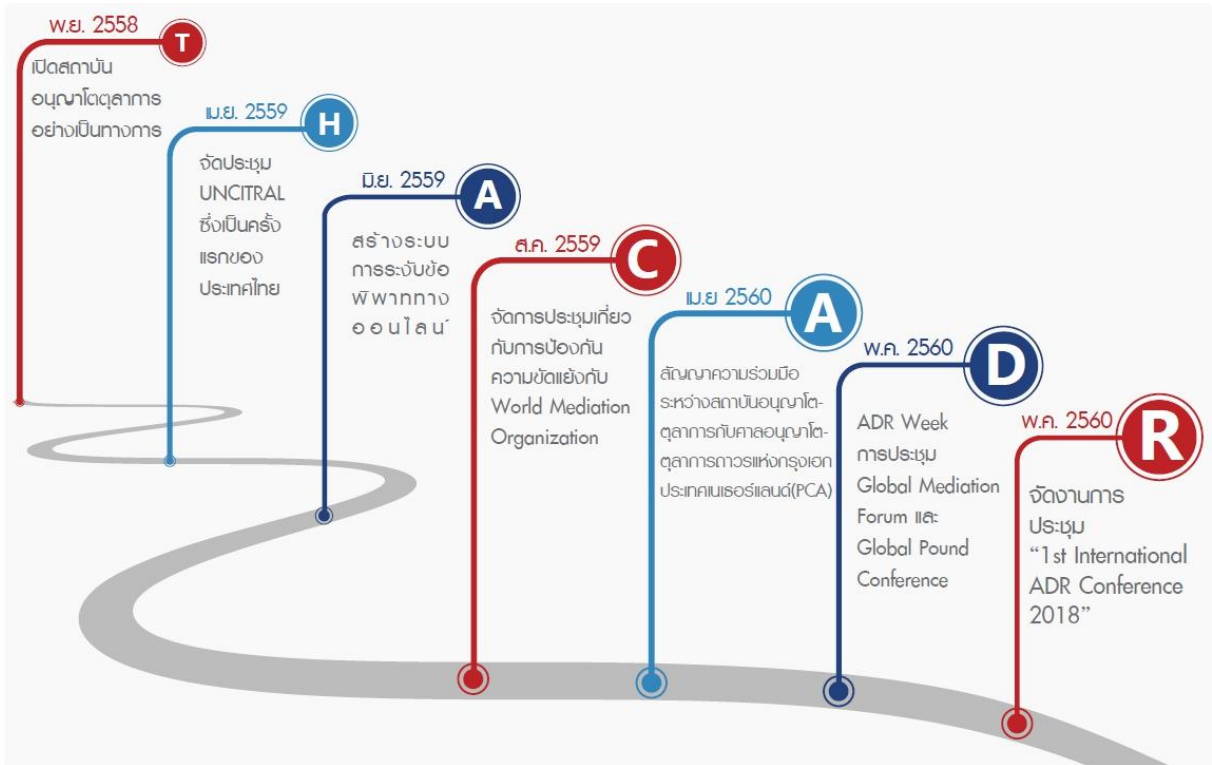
พ.ย. 2558 T
เปิดสถาบันอนุญาโตตุลาการอย่างเป็นทางการ

เม.ย. 2559 H
จัดประชุม UNCITRAL ซึ่งเป็นครั้งแรกของประเทศไทย

มิ.ย. 2559 A
สร้างระบบการระงับข้อพิพาททางออนไลน์

ส.ค. 2559 C
จัดการประชุมเกี่ยวกับการป้องกันความขัดแย้งกับ World Mediation Organization

เม.ย 2560 A
ลัญญาความร่วมมือระหว่างสถาบันอนุญาโตตุลาการกับศาลอนุญาโตตุลาการถาวรแห่งกรุงเฮกประเทศเนเธอร์แลนด์(PCA)

พ.ค. 2560 D
ADR Week การประชุม Global Mediation Forum และ Global Pound Conference

พ.ค. 2560 R
จัดงานการประชุม "1st International ADR Conference 2018"